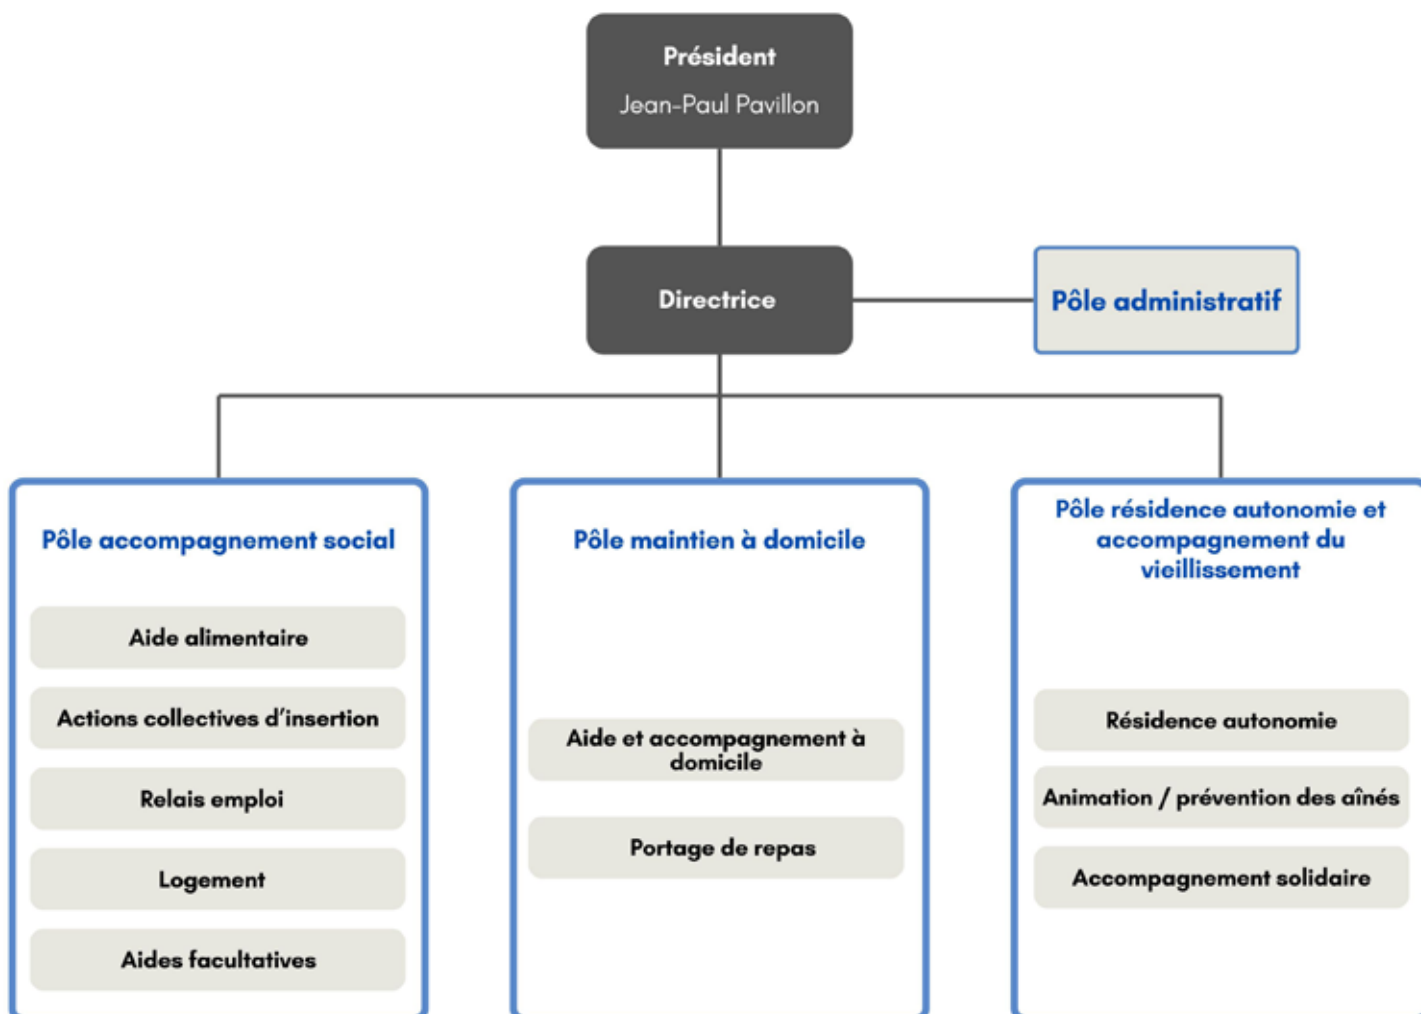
Président
Jean-Paul Pavillon

Directrice

Pôle administratif

Pôle accompagnement social

Aide alimentaire

Actions collectives d'insertion

Relais emploi

Logement

Aides facultatives

Pôle maintien à domicile

Aide et accompagnement à domicile

Portage de repas

Pôle résidence autonomie et accompagnement du vieillissement

Résidence autonomie

Animation / prévention des aînés

Accompagnement solidaire